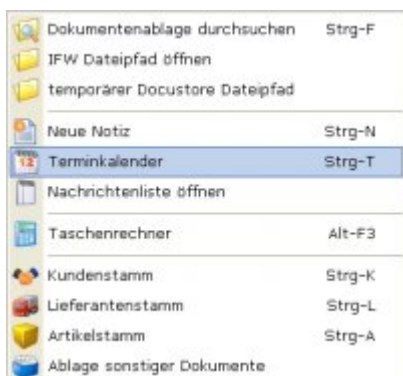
Dokumentenablage durchsuchen Strg-F
IFW Dateipfad öffnen
temporärer Docustore Dateipfad
Neue Notiz Strg-N
Terminkalender Strg-T
Nachrichtenliste öffnen
Taschenrechner Alt-F3
Kundenstamm Strg-K
Lieferantenstamm Strg-L
Artikelstamm Strg-A
Ablage sonstiger Dokumente